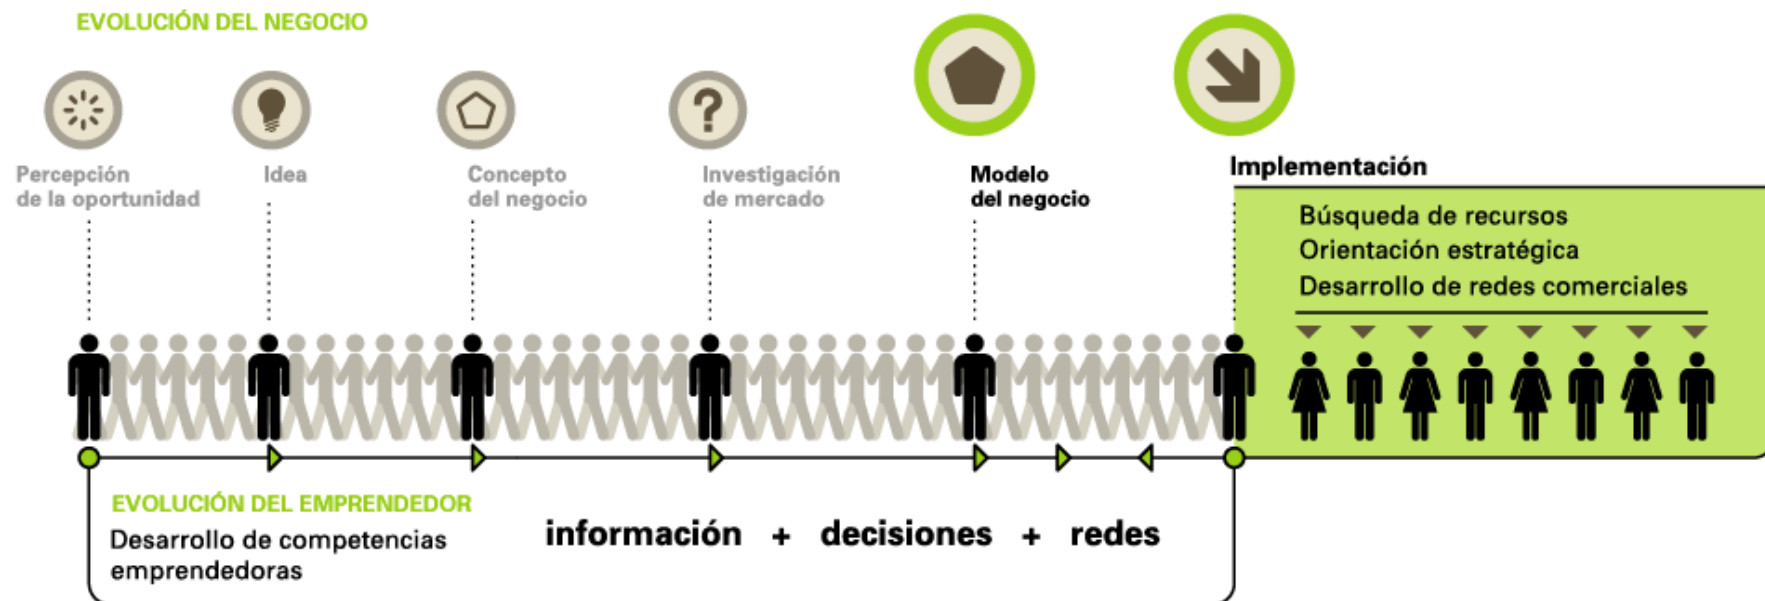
EVOLUCIÓN DEL NEGOCIO

Percepción de la oportunidad

Idea

Concepto del negocio

Investigación de mercado

Modelo del negocio

Implementación

Búsqueda de recursos
Orientación estratégica
Desarrollo de redes comerciales

EVOLUCIÓN DEL EMPRENDEDOR
Desarrollo de competencias emprendedoras

información + decisiones + redes